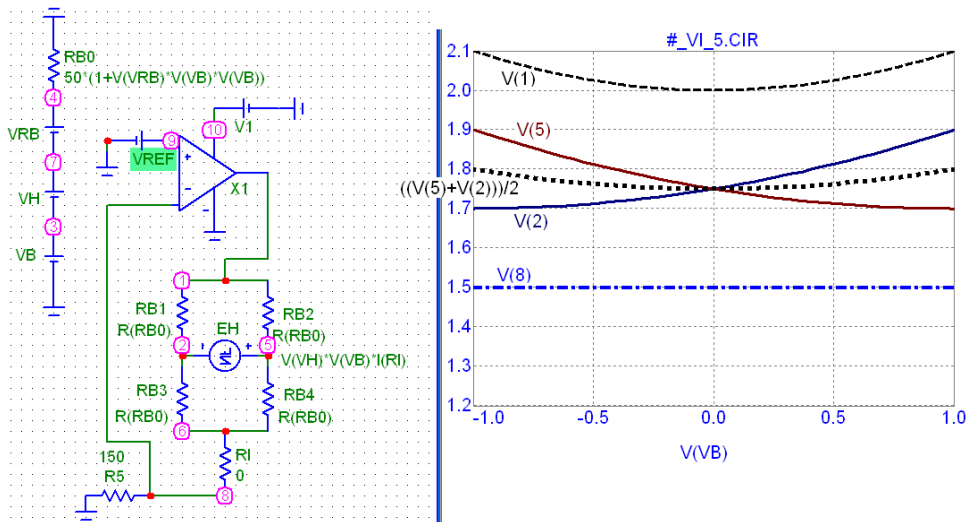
RB0
50*(1+V(VRB)*V(VB)*V(VB))
4
VRB
7
VH
3
VB
9
10
V1
VREF
+
-
X1
1
RB1
R(RB0)
RB2
R(RB0)
EH
2
-
+
5
V(VH)*V(VB)*I(RI)
RB3
R(RB0)
RB4
R(RB0)
6
RI
0
150
R5
8

#_VI_5.CIR
2.1
2.0
1.9
1.8
1.7
1.6
1.5
1.4
1.3
1.2
V(1)
V(5)
((V(5)+V(2)))/2
V(2)
V(8)
-1.0
-0.5
0.0
0.5
1.0
V(VB)